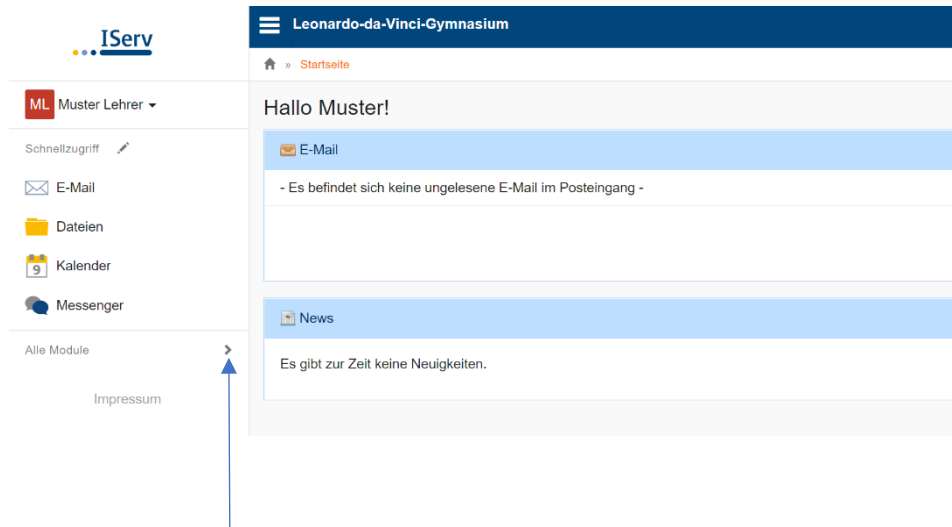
IServ

ML Muster Lehrer

Schnellzugriff

E-Mail

Dateien

9 Kalender

Messenger

Alle Module

Impressum

Leonardo-da-Vinci-Gymnasium

» Startseite

Hallo Muster!

E-Mail

- Es befindet sich keine ungelesene E-Mail im Posteingang -

News

Es gibt zur Zeit keine Neuigkeiten.